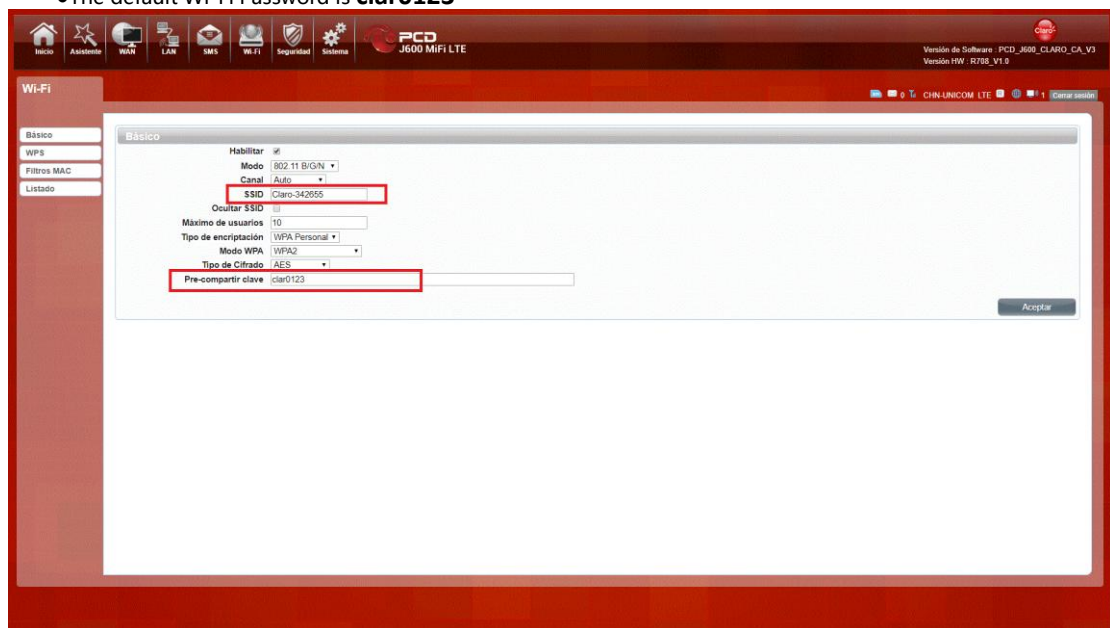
•The default Wi-Fi Password is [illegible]

Inicio Asistente WAN LAN SMS Wi-Fi Seguridad Sistema

PCD J600 MiFi LTE

Claro

Versión de Software : PCD_J600_CLARO_CA_V3
Versión HW : R708_V1.0

Wi-Fi

0 CHN-UNICOM LTE 1 Cerrar sesión

Básico
WPS
Filtros MAC
Listado

Básico

| | |
|---|---|
| Habilitar | ☑ |
| Modo | 802.11 B/G/N |
| Canal | Auto |
| SSID | Claro-342655 |
| Ocultar SSID | ☐ |
| Máximo de usuarios | 10 |
| Tipo de encriptación | WPA Personal |
| Modo WPA | WPA2 |
| Tipo de Cifrado | AES |
| Pre-compartir clave | clar0123 |

Aceptar